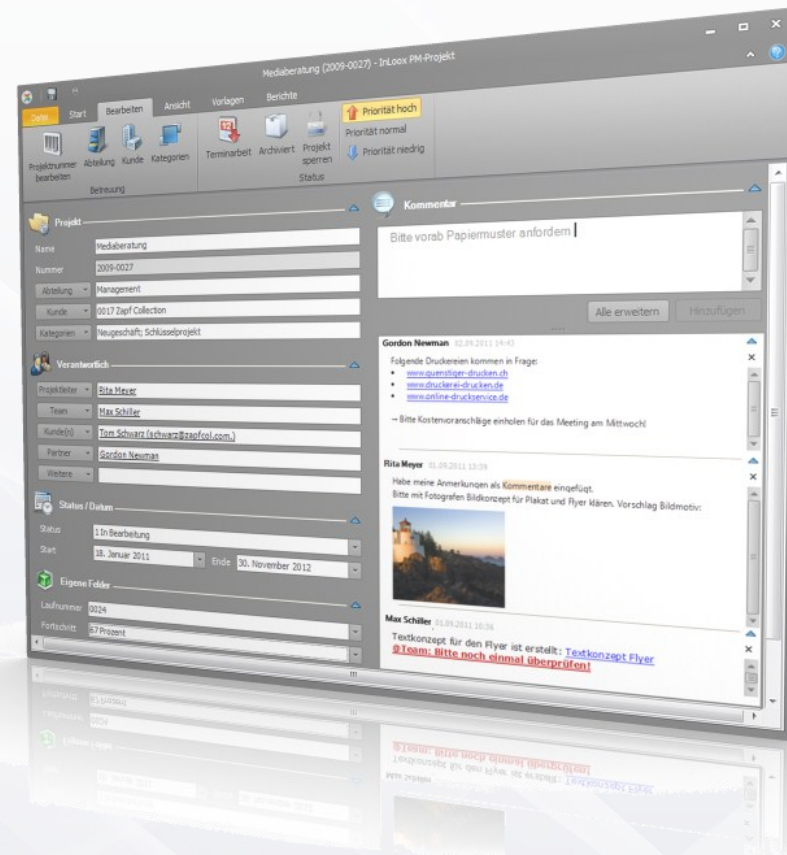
Mediaberatung (2009-0027) - InLoox PM-Projekt

Datei Start Bearbeiten Ansicht Vorlagen Berichte

Projektnummer bearbeiten Abteilung Kunde Kategorien
Betreuung

Terminarbeit Archiviert Projekt sperren
Status

Priorität hoch
Priorität normal
Priorität niedrig

Projekt

Name Mediaberatung
Nummer 2009-0027
Abteilung Management
Kunde 0017 Zapf Collection
Kategorien Neugeschäft; Schlüsselprojekt

Verantwortlich

Projektleiter Rita Meyer
Team Max Schiller
Kunde(n) Tom Schwarz (schwarz@zapfcol.com)
Partner Gordon Newman
Weitere

Status / Datum

Status 1 In Bearbeitung
Start 18. Januar 2011 Ende 30. November 2012

Eigene Felder

Laufnummer 0024
Fortschritt 67 Prozent

Kommentar

Bitte vorab Papiermuster anfordern

Alle erweitern Hinzufügen

Gordon Newman 02.09.2011 14:43
Folgende Druckereien kommen in Frage:
• www.guenstiger-drucken.ch
• www.druckerei-drucken.de
• www.online-druckservice.de
→ Bitte Kostenvoranschläge einholen für das Meeting am Mittwoch!

Rita Meyer 01.09.2011 13:39
Habe meine Anmerkungen als Kommentare eingefügt.
Bitte mit Fotografen Bildkonzept für Plakat und Flyer klären. Vorschlag Bildmotiv:

Max Schiller 01.09.2011 10:36
Textkonzept für den Flyer ist erstellt: Textkonzept Flyer
@Team: Bitte noch einmal überprüfen!